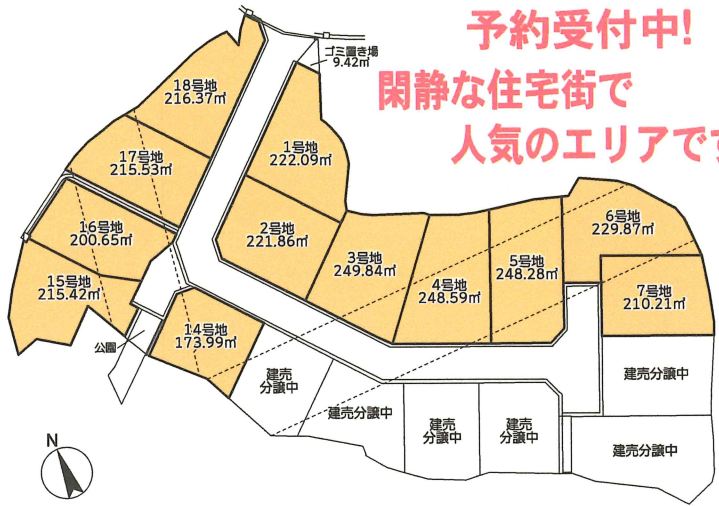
予約受付中!
閑静な住宅街で
人気のエリアです

ゴミ置き場
9.42㎡

18号地
216.37㎡

17号地
215.53㎡

16号地
200.65㎡

15号地
215.42㎡

1号地
222.09㎡

2号地
221.86㎡

3号地
249.84㎡

4号地
248.59㎡

5号地
248.28㎡

6号地
229.87㎡

7号地
210.21㎡

14号地
173.99㎡

公園

建売
分譲中

建売分譲中

建売
分譲中

建売
分譲中

建売分譲中

建売分譲中

N